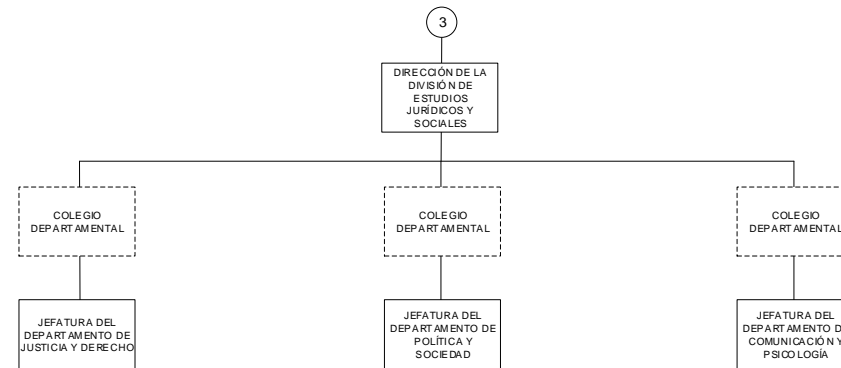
3

DIRECCIÓN DE LA DIVISIÓN DE ESTUDIOS JURÍDICOS Y SOCIALES

COLEGIO DEPARTAMENTAL

COLEGIO DEPARTAMENTAL

COLEGIO DEPARTAMENTAL

JEFATURA DEL DEPARTAMENTO DE JUSTICIA Y DERECHO

JEFATURA DEL DEPARTAMENTO DE POLÍTICA Y SOCIEDAD

JEFATURA DEL DEPARTAMENTO D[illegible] COMUNICACIÓN Y PSICOLOGÍA